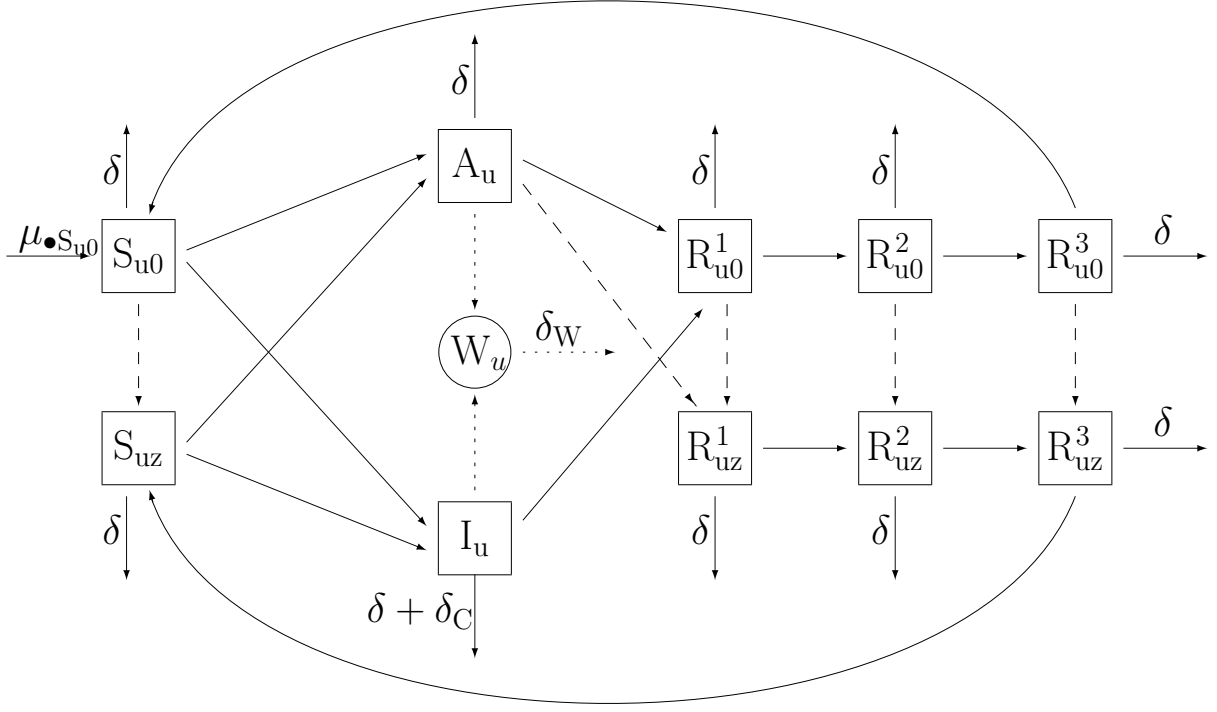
$\delta$

$\delta$

$\mathrm{A_u}$

$\delta$

$\delta$

$\mu_{\bullet \mathrm{S_{u0}}}$

$\mathrm{S_{u0}}$

$\mathrm{R^1_{u0}}$

$\mathrm{R^2_{u0}}$

$\mathrm{R^3_{u0}}$

$\delta$

$\mathrm{W}_u$

$\delta_\mathrm{W}$

$\mathrm{S_{uz}}$

$\mathrm{R^1_{uz}}$

$\mathrm{R^2_{uz}}$

$\mathrm{R^3_{uz}}$

$\delta$

$\delta$

$\mathrm{I_u}$

$\delta$

$\delta$

$\delta + \delta_\mathrm{C}$